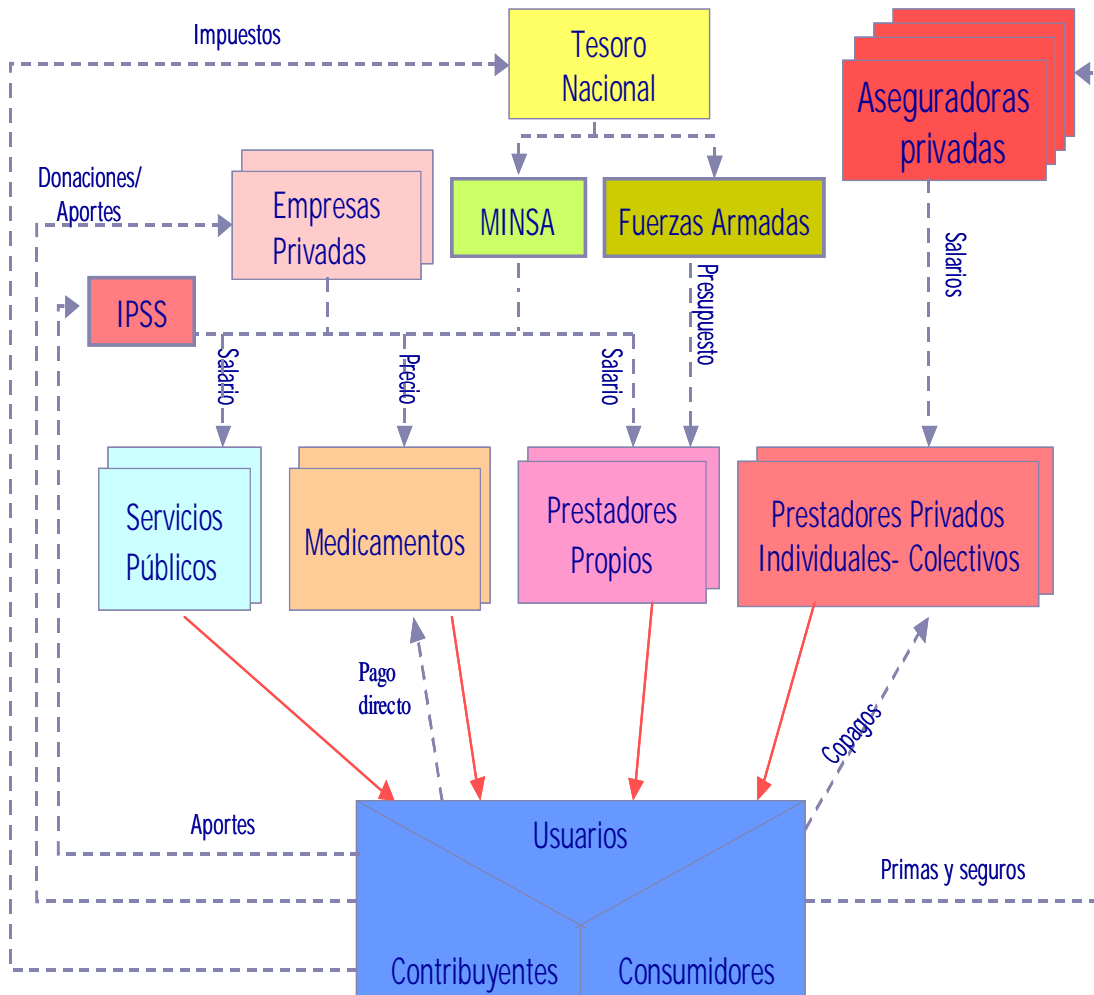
Impuestos

Tesoro Nacional

Aseguradoras privadas

Donaciones/ Aportes

Empresas Privadas

MINSA

Fuerzas Armadas

IPSS

Salarios

Presupuesto

Salario

Precio

Salario

Servicios Públicos

Medicamentos

Prestadores Propios

Prestadores Privados Individuales- Colectivos

Pago directo

Copagos

Aportes

Usuarios

Primas y seguros

Contribuyentes

Consumidores